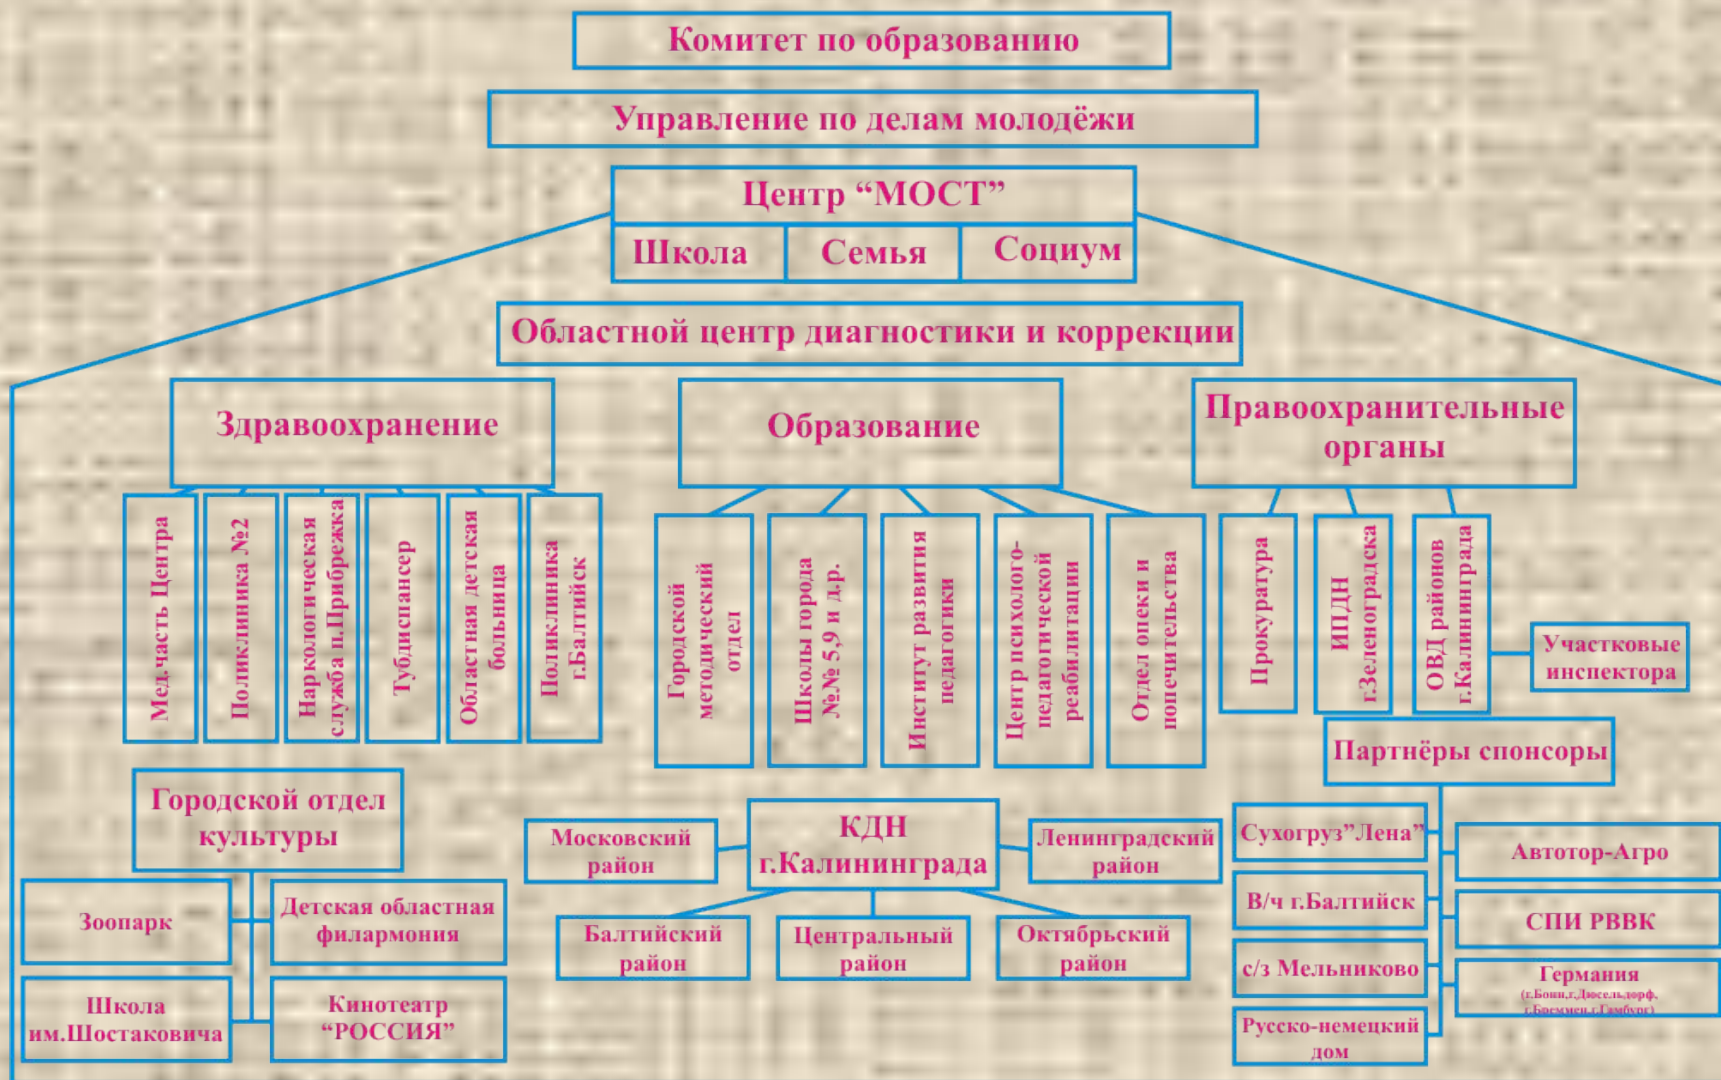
Комитет по образованию

Управление по делам молодёжи

Центр "МОСТ"

Школа | Семья | Социум

Областной центр диагностики и коррекции

Здравоохранение

Мед.часть Центра

Поликлиника №2

Наркологическая служба п.Прибрежка

Тубдиспансер

Областная детская больница

Поликлиника г.Балтийск

Образование

Городской методический отдел

Школы города №№ 5,9 и др.

Институт развития педагогики

Центр психолого-педагогической реабилитации

Отдел опеки и попечительства

Правоохранительные органы

Прокуратура

ИПДН г.Зеленоградска

ОВД районов г.Калининграда

Участковые инспектора

Партнёры спонсоры

Городской отдел культуры

Зоопарк

Детская областная филармония

Школа им.Шостаковича

Кинотеатр "РОССИЯ"

КДН г.Калининграда

Московский район

Ленинградский район

Балтийский район

Центральный район

Октябрьский район

Сухогруз"Лена"

В/ч г.Балтийск

с/з Мельниково

Русско-немецкий дом

Автотор-Агро

СПИ РВВК

Германия (г.Бонн,г.Дюссельдорф, г.Бремен,г.Гамбург)